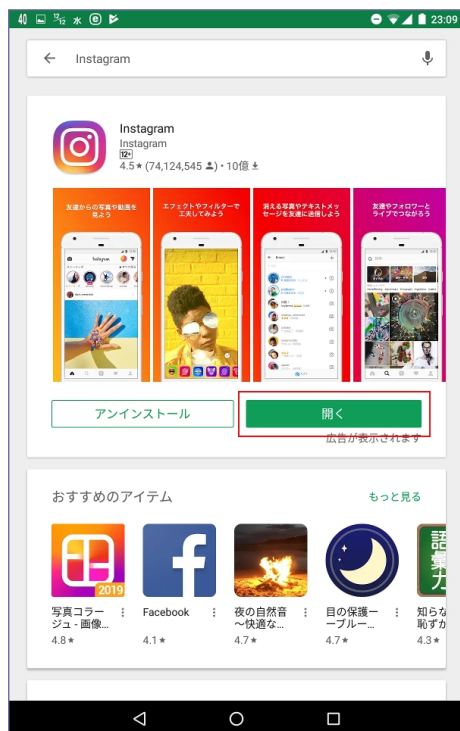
40 12/12 水 23:09

Instagram

Instagram
Instagram
12+
4.5 ★ (74,124,545) • 10億

友達からの写真や動画を見よう

エフェクトやフィルターで工夫してみよう

消える写真やテキストメッセージを友達に送信しよう

友達やフォロワーとライブでつながろう

アンインストール
開く
広告が表示されます

おすすめのアイテム
もっと見る

2019
写真コラージュ - 画像...
4.8 ★

Facebook
4.1 ★

夜の自然音 〜快適な...
4.7 ★

目の保護ーブルー...
4.7 ★

知らな恥ずか
4.3 ★